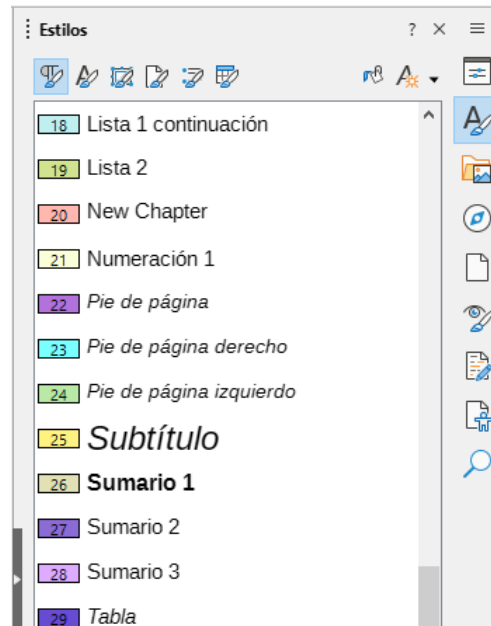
Estilos ? ×

18 Lista 1 continuación
19 Lista 2
20 New Chapter
21 Numeración 1
22 *Pie de página*
23 *Pie de página derecho*
24 *Pie de página izquierdo*
25 *Subtítulo*
26 **Sumario 1**
27 Sumario 2
28 Sumario 3
29 *Tabla*